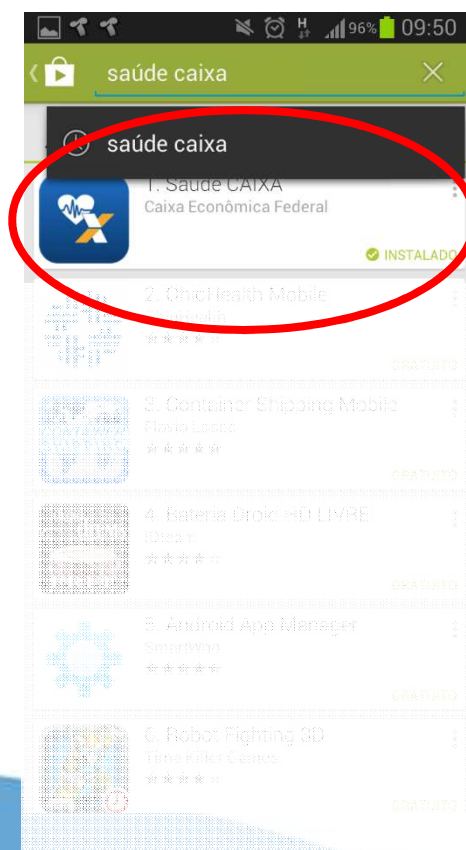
96% 09:50

saúde caixa

saúde caixa

1. Saúde CAIXA
Caixa Econômica Federal
INSTALADO

2. OhioHealth Mobile
OhioHealth
GRATUITO

3. Container Shipping Mobile
Flavio Lessa
GRATUITO

4. Bateria Droid HD LIVRE
IDeam
GRATUITO

5. Android App Manager
SmartWho
GRATUITO

6. Robot Fighting 3D
Time Killer Games
GRATUITO